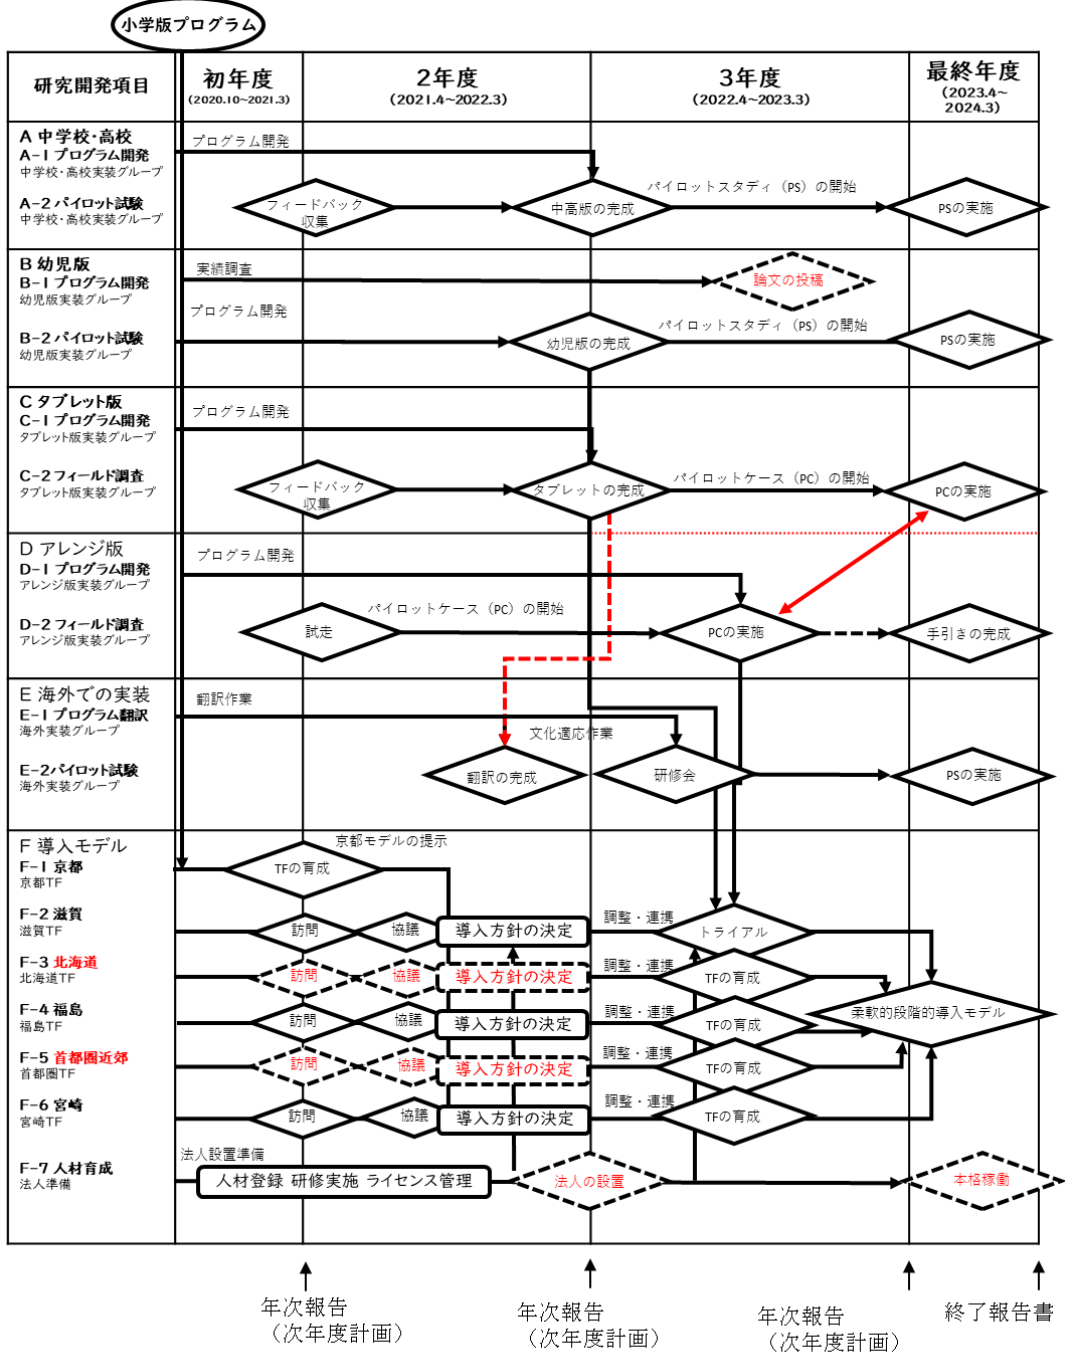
小学版プログラム

研究開発項目
初年度 (2020.10~2021.3)
2年度 (2021.4~2022.3)
3年度 (2022.4~2023.3)
最終年度 (2023.4~2024.3)

A 中学校・高校
A-1 プログラム開発
中学校・高校実装グループ
A-2 パイロット試験
中学校・高校実装グループ
プログラム開発
フィードバック収集
中高版の完成
パイロットスタディ（PS）の開始
PSの実施

B 幼児版
B-1 プログラム開発
幼児版実装グループ
B-2 パイロット試験
幼児版実装グループ
実績調査
論文の投稿
プログラム開発
パイロットスタディ（PS）の開始
幼児版の完成
PSの実施

C タブレット版
C-1 プログラム開発
タブレット版実装グループ
C-2 フィールド調査
タブレット版実装グループ
プログラム開発
フィードバック収集
タブレットの完成
パイロットケース（PC）の開始
PCの実施

D アレンジ版
D-1 プログラム開発
アレンジ版実装グループ
D-2 フィールド調査
アレンジ版実装グループ
プログラム開発
パイロットケース（PC）の開始
試走
PCの実施
手引きの完成

E 海外での実装
E-1 プログラム翻訳
海外実装グループ
E-2 パイロット試験
海外実装グループ
翻訳作業
文化適応作業
翻訳の完成
研修会
PSの実施

F 導入モデル
F-1 京都
京都TF
F-2 滋賀
滋賀TF
F-3 北海道
北海道TF
F-4 福島
福島TF
F-5 首都圏近郊
首都圏TF
F-6 宮崎
宮崎TF
F-7 人材育成
法人準備
京都モデルの提示
TFの育成
訪問
協議
導入方針の決定
調整・連携
トライアル
訪問
協議
導入方針の決定
調整・連携
TFの育成
訪問
協議
導入方針の決定
調整・連携
TFの育成
柔軟的段階的導入モデル
訪問
協議
導入方針の決定
調整・連携
TFの育成
訪問
協議
導入方針の決定
調整・連携
TFの育成
法人設置準備
人材登録 研修実施 ライセンス管理
法人の設置
本格稼働

年次報告（次年度計画）
年次報告（次年度計画）
年次報告（次年度計画）
終了報告書